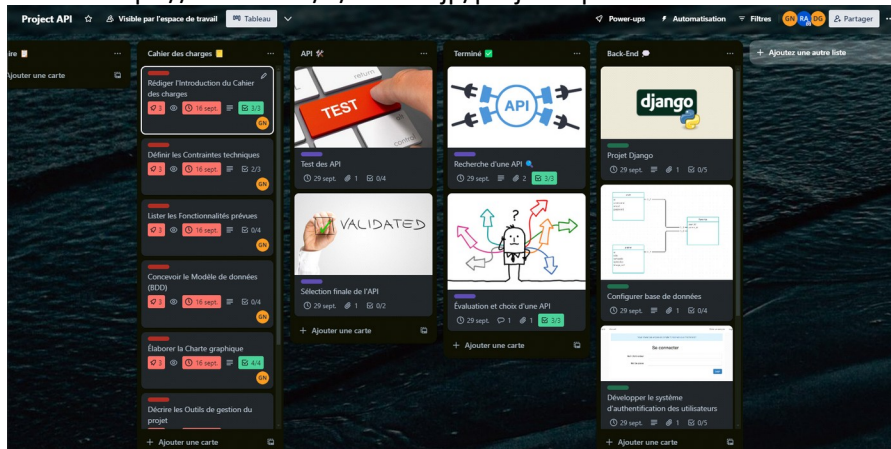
Project API ☆ Visible par l'espace de travail Tableau

Power-ups Automatisation Filtres GN RA DG Partager

ire ···
Ajouter une carte

Cahier des charges ···
Rédiger l'Introduction du Cahier des charges
3 16 sept. 3/3 GN
Définir les Contraintes techniques
3 16 sept. 2/3 GN
Lister les Fonctionnalités prévues
3 16 sept. 0/4 GN
Concevoir le Modèle de données (BDD)
3 16 sept. 0/4 GN
Élaborer la Charte graphique
3 16 sept. 4/4 GN
Décrire les Outils de gestion du projet
+ Ajouter une carte

API ···
TEST
return
control
Test des API
29 sept. 1 0/4
VALIDATED
Sélection finale de l'API
29 sept. 1 0/2
+ Ajouter une carte

Terminé ···
API
Recherche d'une API
29 sept. 2 3/3
?
Évaluation et choix d'une API
29 sept. 1 1 3/3
+ Ajouter une carte

Back-End ···
django
Projet Django
29 sept. 1 0/5
Configurer base de données
29 sept. 1 0/4
Se connecter
Développer le système d'authentification des utilisateurs
29 sept. 1 0/5
+ Ajouter une carte

+ Ajoutez une autre liste